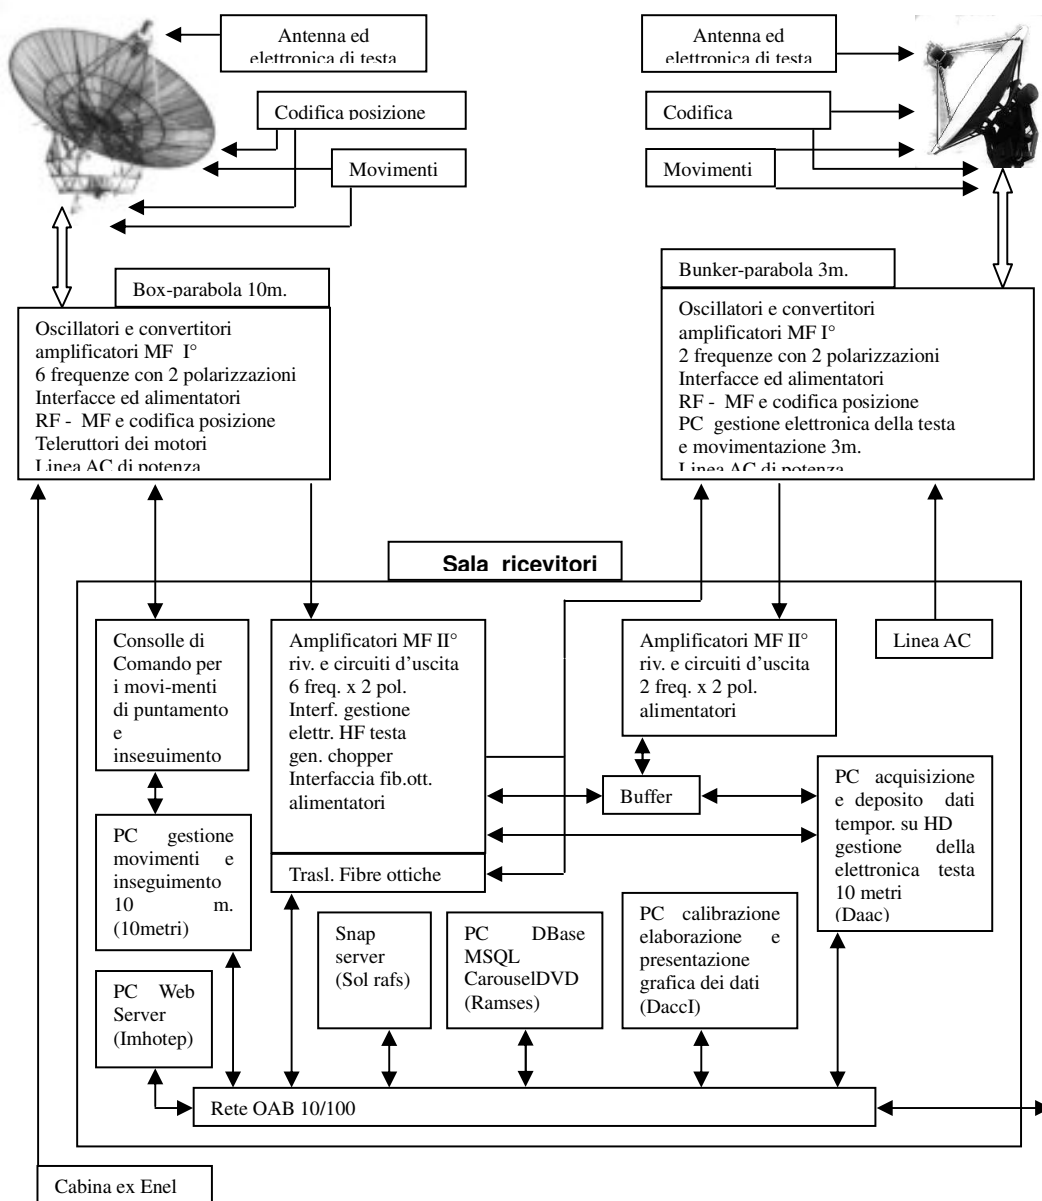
Antenna ed elettronica di testa

Codifica posizione

Movimenti

Antenna ed elettronica di testa

Codifica

Movimenti

Box-parabola 10m.

Oscillatori e convertitori
amplificatori MF I°
6 frequenze con 2 polarizzazioni
Interfacce ed alimentatori
RF - MF e codifica posizione
Teleruttori dei motori
Linea AC di potenza

Bunker-parabola 3m.

Oscillatori e convertitori
amplificatori MF I°
2 frequenze con 2 polarizzazioni
Interfacce ed alimentatori
RF - MF e codifica posizione
PC gestione elettronica della testa e movimentazione 3m.
Linea AC di potenza

Sala ricevitori

Consolle di Comando per i movi-menti di puntamento e inseguimento

Amplificatori MF II°
riv. e circuiti d'uscita
6 freq. x 2 pol.
Interf. gestione elettr. HF testa
gen. chopper
Interfaccia fib.ott.
alimentatori

Amplificatori MF II°
riv. e circuiti d'uscita
2 freq. x 2 pol.
alimentatori

Linea AC

Buffer

PC acquisizione e deposito dati tempor. su HD gestione della elettronica testa 10 metri (Daac)

PC gestione movimenti e inseguimento 10 m. (10metri)

Trasl. Fibre ottiche

Snap server (Sol rafs)

PC DBase MSQL CarouselDVD (Ramses)

PC calibrazione elaborazione e presentazione grafica dei dati (DaccI)

PC Web Server (Imhotep)

Rete OAB 10/100

Cabina ex Enel